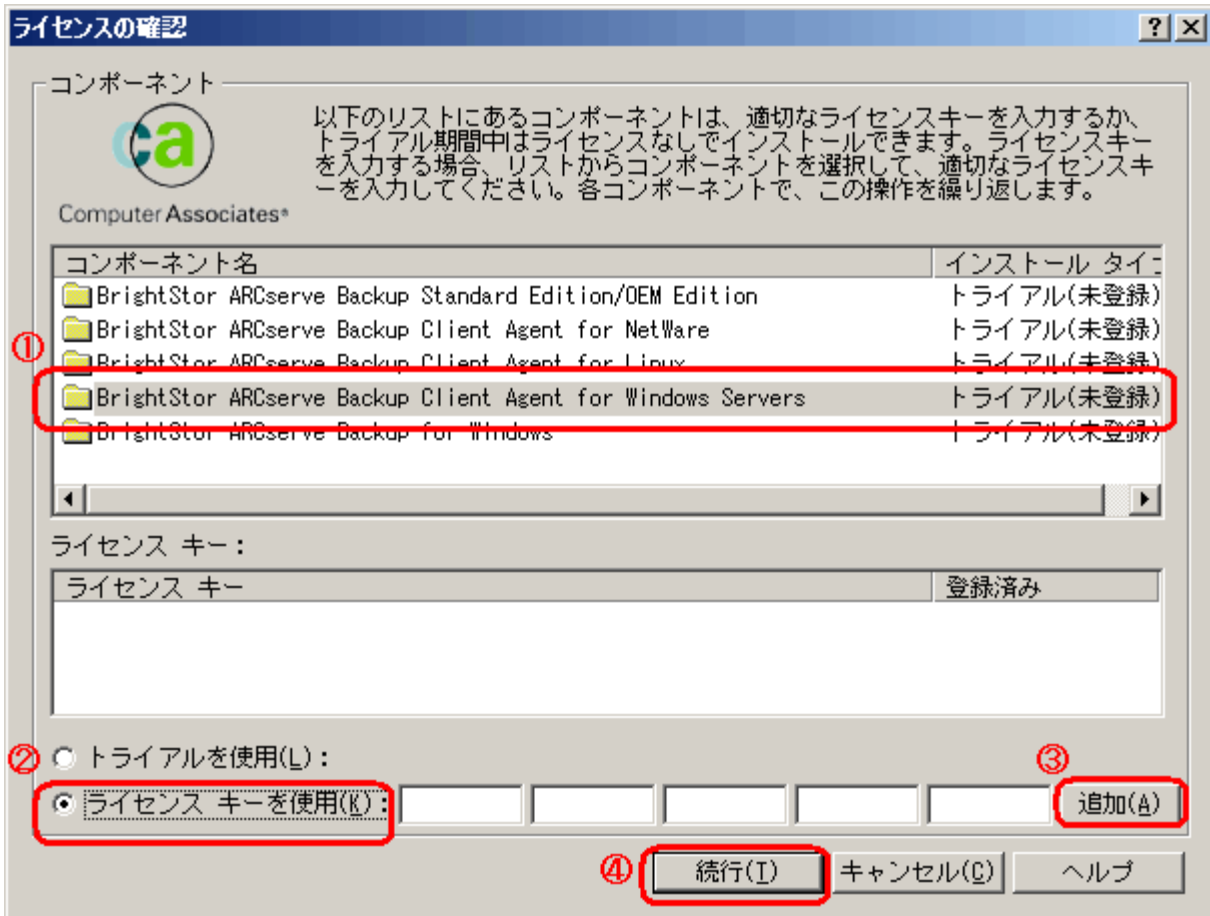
ライセンスの確認

? X

コンポーネント

ca
Computer Associates®

以下のリストにあるコンポーネントは、適切なライセンスキーを入力するか、トライアル期間中はライセンスなしでインストールできます。ライセンスキーを入力する場合、リストからコンポーネントを選択して、適切なライセンスキーを入力してください。各コンポーネントで、この操作を繰り返します。

| コンポーネント名 | インストール タイ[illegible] |
|---|---|
| BrightStor ARCserve Backup Standard Edition/OEM Edition | トライアル(未登録) |
| BrightStor ARCserve Backup Client Agent for NetWare | トライアル(未登録) |
| BrightStor ARCserve Backup Client Agent for Linux | トライアル(未登録) |
| BrightStor ARCserve Backup Client Agent for Windows Servers | トライアル(未登録) |
| BrightStor ARCserve Backup for Windows | トライアル(未登録) |

①

ライセンス キー:

| ライセンス キー | 登録済み |
|---|---|

② トライアルを使用(L):

ライセンス キーを使用(K):

③ 追加(A)

④ 続行(T)

キャンセル(C)

ヘルプ